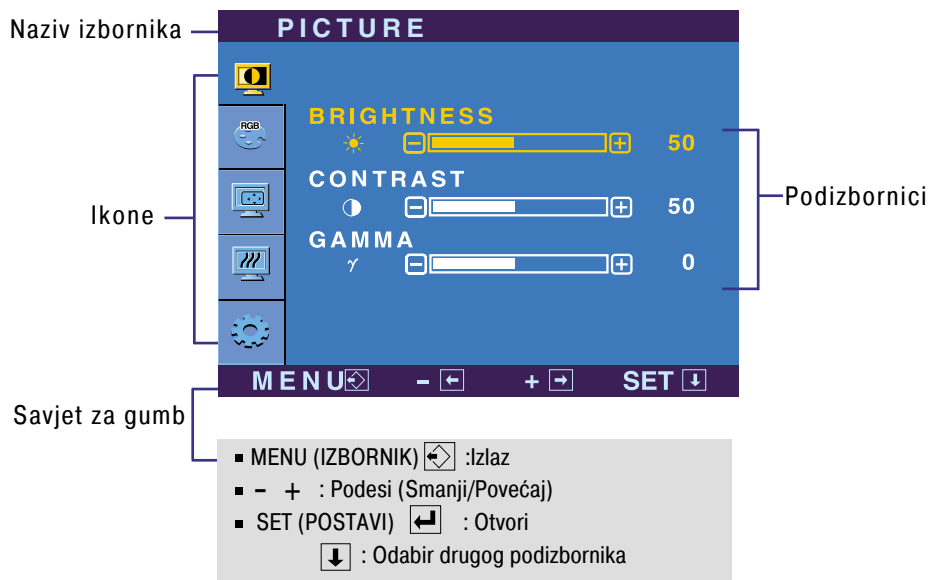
Naziv izbornika

PICTURE

Ikone

RGB

BRIGHTNESS
50
CONTRAST
50
GAMMA
$\gamma$
0

Podizbornici

MENU – + SET

Savjet za gumb

▪ MENU (IZBORNIK) :Izlaz
▪ – + : Podesi (Smanji/Povećaj)
▪ SET (POSTAVI) : Otvori
: Odabir drugog podizbornika